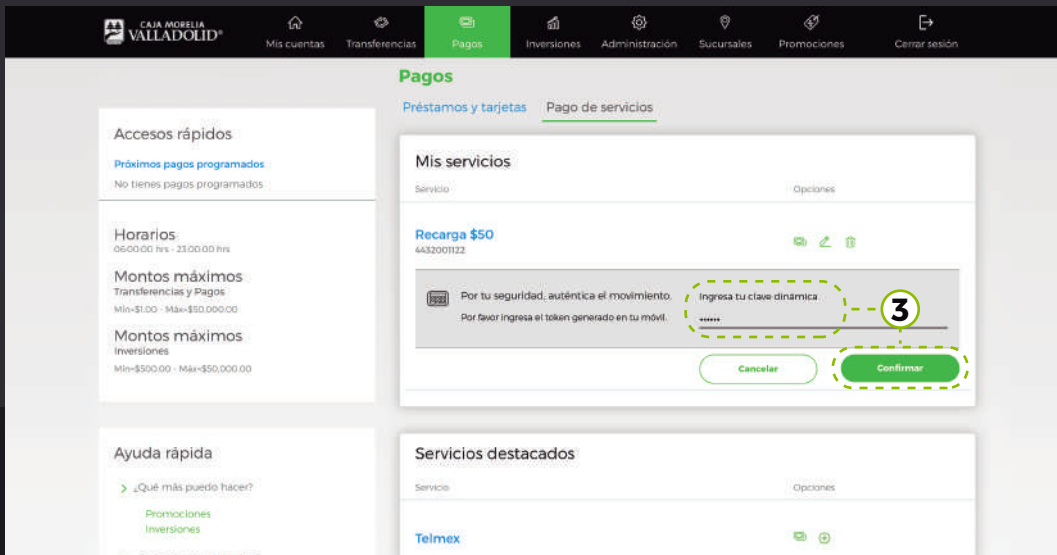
CAJA MORELIA VALLADOLID®

Mis cuentas
Transferencias
Pagos
Inversiones
Administración
Sucursales
Promociones
Cerrar sesión

Pagos

Préstamos y tarjetas
Pago de servicios

Accesos rápidos
Próximos pagos programados
No tienes pagos programados

Horarios
06:00:00 hrs - 23:00:00 hrs

Montos máximos
Transferencias y Pagos
Min-$1.00 - Máx-$50,000.00

Montos máximos
Inversiones
Min-$500.00 - Máx-$50,000.00

Mis servicios
Servicio
Opciones

Recarga $50
4432001122

Por tu seguridad, auténtica el movimiento.
Por favor ingresa el token generado en tu móvil.
Ingresa tu clave dinámica
••••••

3

Cancelar
Confirmar

Ayuda rápida
¿Qué más puedo hacer?
Promociones
Inversiones

Servicios destacados
Servicio
Opciones

Telmex